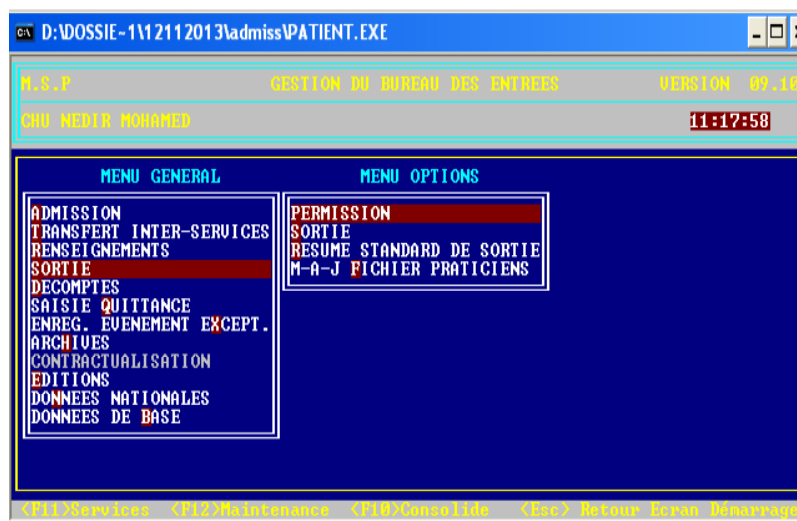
D:\DOSSIE~1\12112013\admiss\PATIENT.EXE

M.S.P GESTION DU BUREAU DES ENTREES VERSION 09.10

CHU NEDIR MOHAMED 11:17:58

MENU GENERAL

ADMISSION
TRANSFERT INTER-SERVICES
RENSEIGNEMENTS
SORTIE
DECOMPTES
SAISIE QUITTANCE
ENREG. EVENEMENT EXCEPT.
ARCHIVES
CONTRACTUALISATION
EDITIONS
DONNEES NATIONALES
DONNEES DE BASE

MENU OPTIONS

PERMISSION
SORTIE
RESUME STANDARD DE SORTIE
M-A-J FICHIER PRATICIENS

<F11>Services <F12>Maintenance <F10>Consolide <Esc> Retour Ecran Démarrage